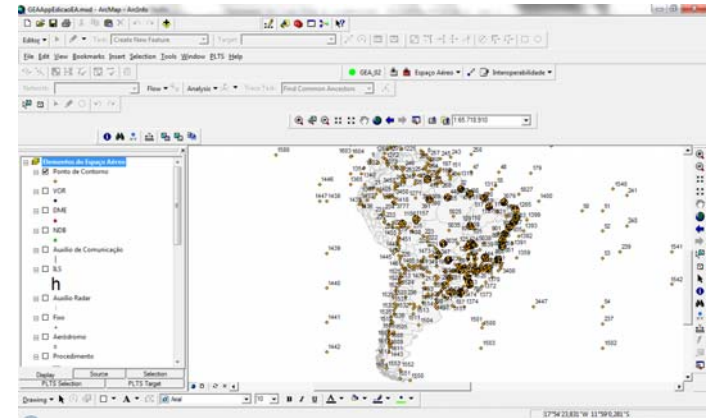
GEAAppEdicaoEA.mxd - ArcMap - ArcInfo

Editor ▾ Task: Create New Feature Target:

File Edit View Bookmarks Insert Selection Tools Window PLTS Help

GEA_02 Espaço Aéreo ▾ Interoperabilidade ▾

Network: Flow ▾ Analysis ▾ Trace Task: Find Common Ancestors

1:65.718.910

Elementos do Espaço Aéreo
Ponto de Contorno
VOR
DME
NDB
Auxílio de Comunicação
ILS
h
Auxílio Radar
Fixo
Aeródromo
Procedimento

Display Source Selection
PLTS Selection PLTS Target

Drawing ▾ A ▾ Arial 10 B I U A ▾

1588 1663 1604 1446 1447 1438 1439 1440 1441 1442 1443 1540 1541 1542 1544 3447 1553 1552 1551 1550 1549 1539 1538 1537 1536 1535 1534

17°54'23,831"W 11°59'0,281"S